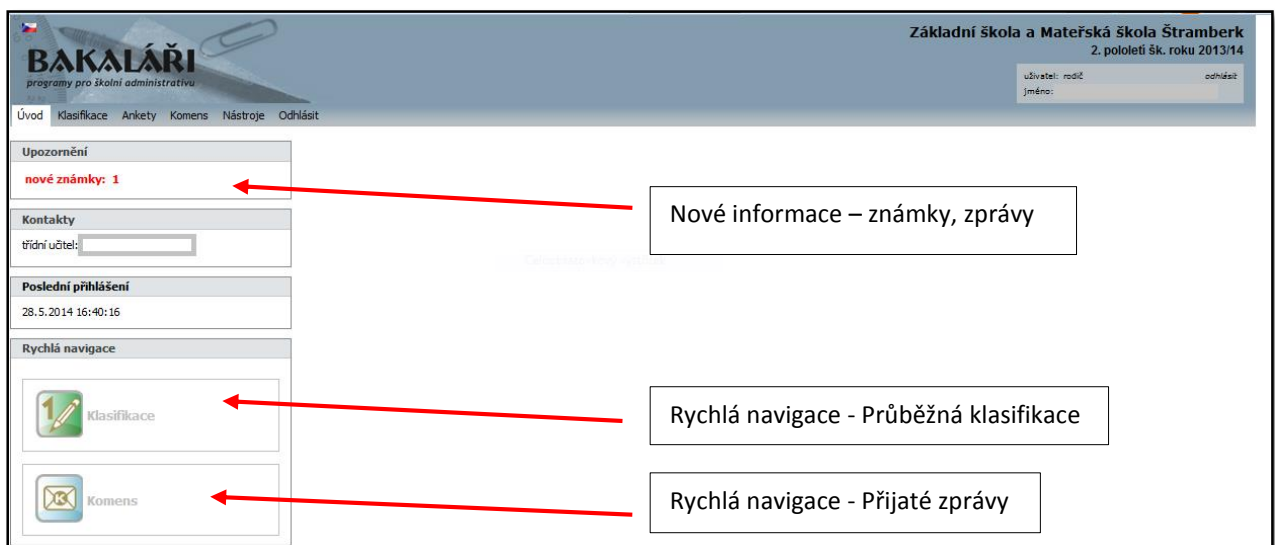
BAKALÁŘI
programy pro školní administrativu

Základní škola a Mateřská škola Štramberk
2. pololetí šk. roku 2013/14

uživatel: rodič
odhlásit
jméno:

Úvod Klasifikace Ankety Komens Nástroje Odhlásit

Upozornění
nové známky: 1

Kontakty
třídní učitel:

Poslední přihlášení
28.5.2014 16:40:16

Rychlá navigace
Klasifikace
Komens

Nové informace – známky, zprávy

Rychlá navigace - Průběžná klasifikace

Rychlá navigace - Přijaté zprávy